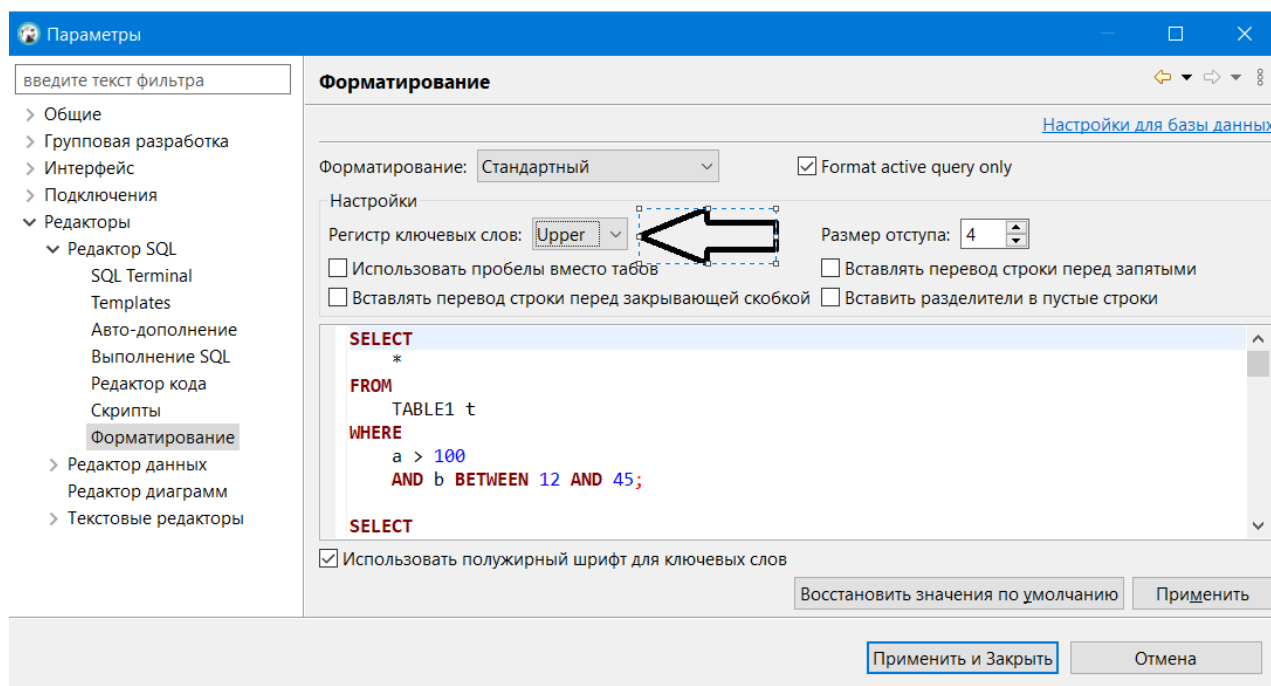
Параметры

введите текст фильтра

> Общие
> Групповая разработка
> Интерфейс
> Подключения
Редакторы
Редактор SQL
SQL Terminal
Templates
Авто-дополнение
Выполнение SQL
Редактор кода
Скрипты
Форматирование
> Редактор данных
Редактор диаграмм
> Текстовые редакторы

Форматирование

Настройки для базы данных

Форматирование: Стандартный
Format active query only

Настройки
Регистр ключевых слов: Upper
Размер отступа: 4
Использовать пробелы вместо табов
Вставлять перевод строки перед запятыми
Вставлять перевод строки перед закрывающей скобкой
Вставить разделители в пустые строки

SELECT
*
FROM
TABLE1 t
WHERE
a > 100
AND b BETWEEN 12 AND 45;

SELECT

Использовать полужирный шрифт для ключевых слов

Восстановить значения по умолчанию
Применить

Применить и Закрыть
Отмена